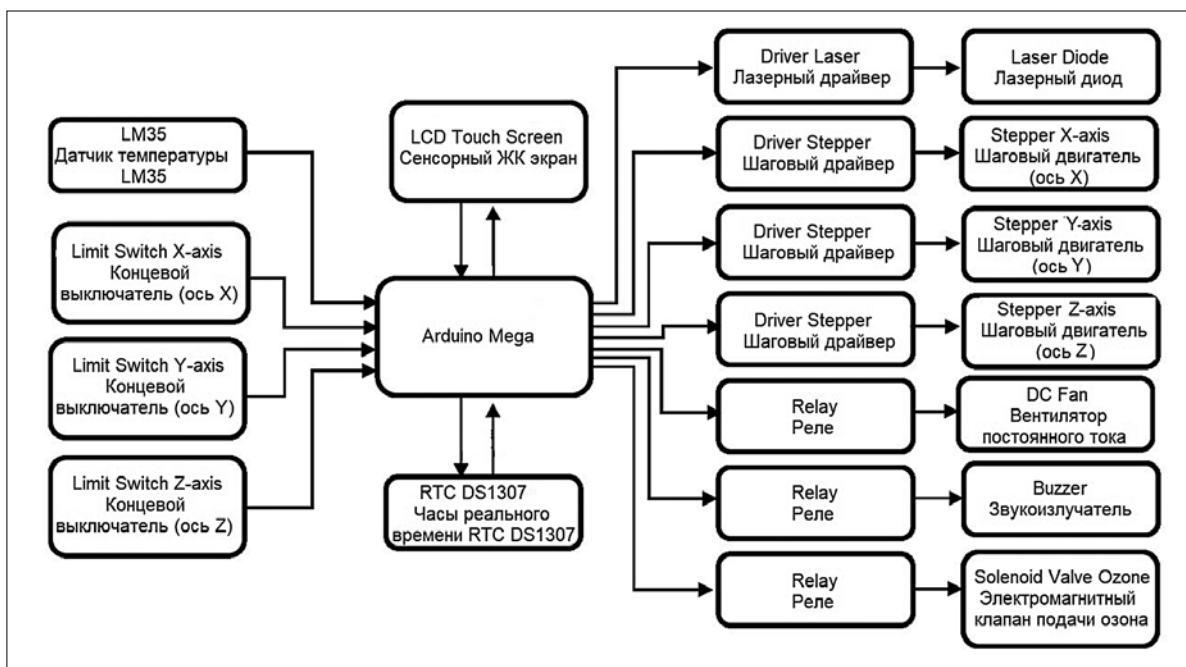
LM35
Датчик температуры
LM35

Limit Switch X-axis
Концевой
выключатель (ось X)

Limit Switch Y-axis
Концевой
выключатель (ось Y)

Limit Switch Z-axis
Концевой
выключатель (ось Z)

LCD Touch Screen
Сенсорный ЖК экран

Arduino Mega

RTC DS1307
Часы реального
времени RTC DS1307

Driver Laser
Лазерный драйвер

Driver Stepper
Шаговый драйвер

Driver Stepper
Шаговый драйвер

Driver Stepper
Шаговый драйвер

Relay
Реле

Relay
Реле

Relay
Реле

Laser Diode
Лазерный диод

Stepper X-axis
Шаговый двигатель
(ось X)

Stepper Y-axis
Шаговый двигатель
(ось Y)

Stepper Z-axis
Шаговый двигатель
(ось Z)

DC Fan
Вентилятор
постоянного тока

Buzzer
Звукоизлучатель

Solenoid Valve Ozone
Электромагнитный
клапан подачи озона